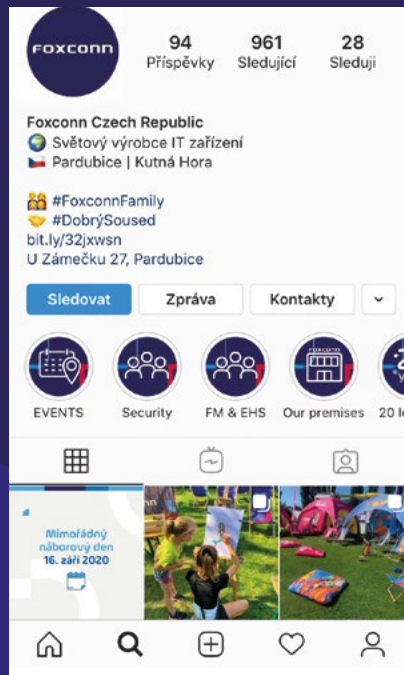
FOXCONN

94 Příspěvky
961 Sledující
28 Sleduji

Foxconn Czech Republic
🌍 Světový výrobce IT zařízení
🇨🇿 Pardubice | Kutná Hora

👪 #FoxconnFamily
🤝 #DobrýSoused
bit.ly/32jxwsn
U Zámečku 27, Pardubice

Sledovat
Zpráva
Kontakty

EVENTS
Security
FM & EHS
Our premises
20 l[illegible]

Mimořádný náborový den
16. září 2020